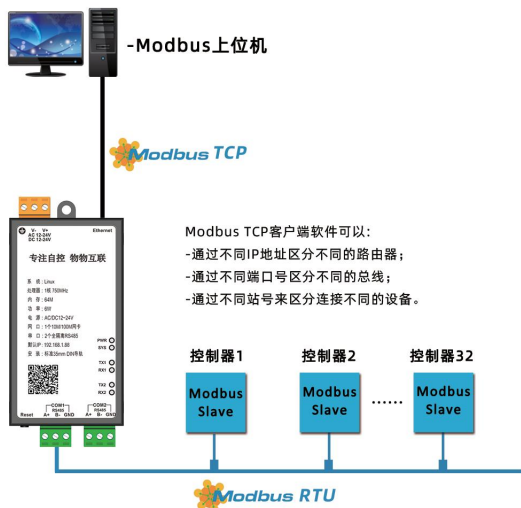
-Modbus上位机

Modbus TCP

V- V+
AC 12-24V
DC 12-24V
Ethernet

专注自控 物物互联

系 统：Linux
处理器：1核 750MHz
内 存：64M
储 存：8M
电 源：AC/DC12~24V
网 口：1个10M/100M网卡
串 口：2个全隔离RS485
默认IP：192.168.1.80
安 装：标准35mm DIN导轨

PWR
SYS
TX1
RX1
TX2
RX2

Reset
COM1 RS485 A+ B- GND
COM2 RS485 A+ B- GND

Modbus TCP客户端软件可以：
-通过不同IP地址区分不同的路由器；
-通过不同端口号区分不同的总线；
-通过不同站号来区分连接不同的设备。

控制器1
控制器2
控制器32

Modbus Slave
Modbus Slave
......
Modbus Slave

Modbus RTU